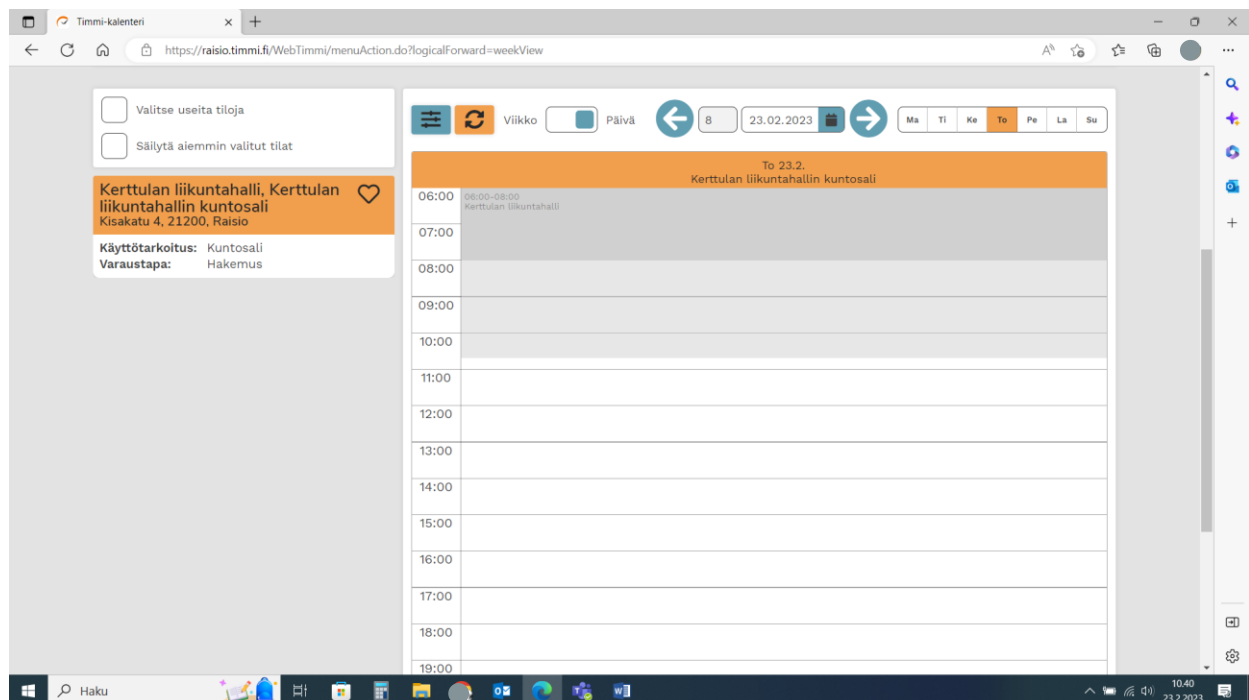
Timmi-kalenteri

https://raisio.timmi.fi/WebTimmi/menuAction.do?logicalForward=weekView

Valitse useita tiloja

Säilytä aiemmin valitut tilat

Kerttulan liikuntahalli, Kerttulan liikuntahallin kuntosali
Kisakatu 4, 21200, Raisio

Käyttötarkoitus: Kuntosali
Varaustapa: Hakemus

Viikko Päivä 8 23.02.2023

| Ma | Ti | Ke | To | Pe | La | Su |
|---|---|---|---|---|---|---|

To 23.2.
Kerttulan liikuntahallin kuntosali

06:00 06:00–08:00 Kerttulan liikuntahalli
07:00
08:00
09:00
10:00
11:00
12:00
13:00
14:00
15:00
16:00
17:00
18:00
19:00

Haku

10.40
23.2.2023